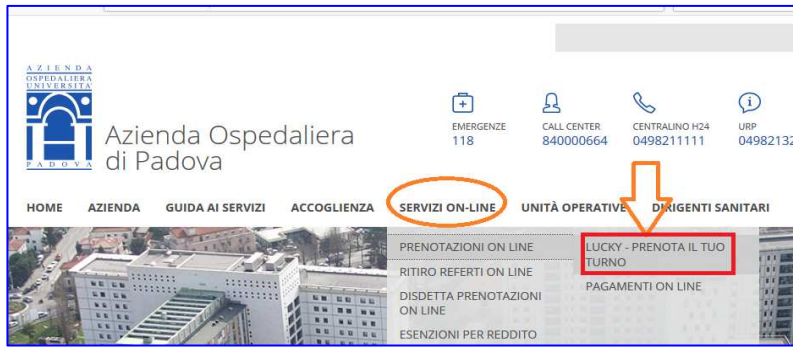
AZIENDA OSPEDALIERA UNIVERSITÀ PADOVA

Azienda Ospedaliera di Padova

EMERGENZE 118

CALL CENTER 840000664

CENTRALINO H24 0498211111

URP 0498213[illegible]

HOME AZIENDA GUIDA AI SERVIZI ACCOGLIENZA SERVIZI ON-LINE UNITÀ OPERATIVE DIRIGENTI SANITARI

PRENOTAZIONI ON LINE

RITIRO REFERTI ON LINE

DISDETTA PRENOTAZIONI ON LINE

ESENZIONI PER REDDITO

LUCKY - PRENOTA IL TUO TURNO

PAGAMENTI ON LINE